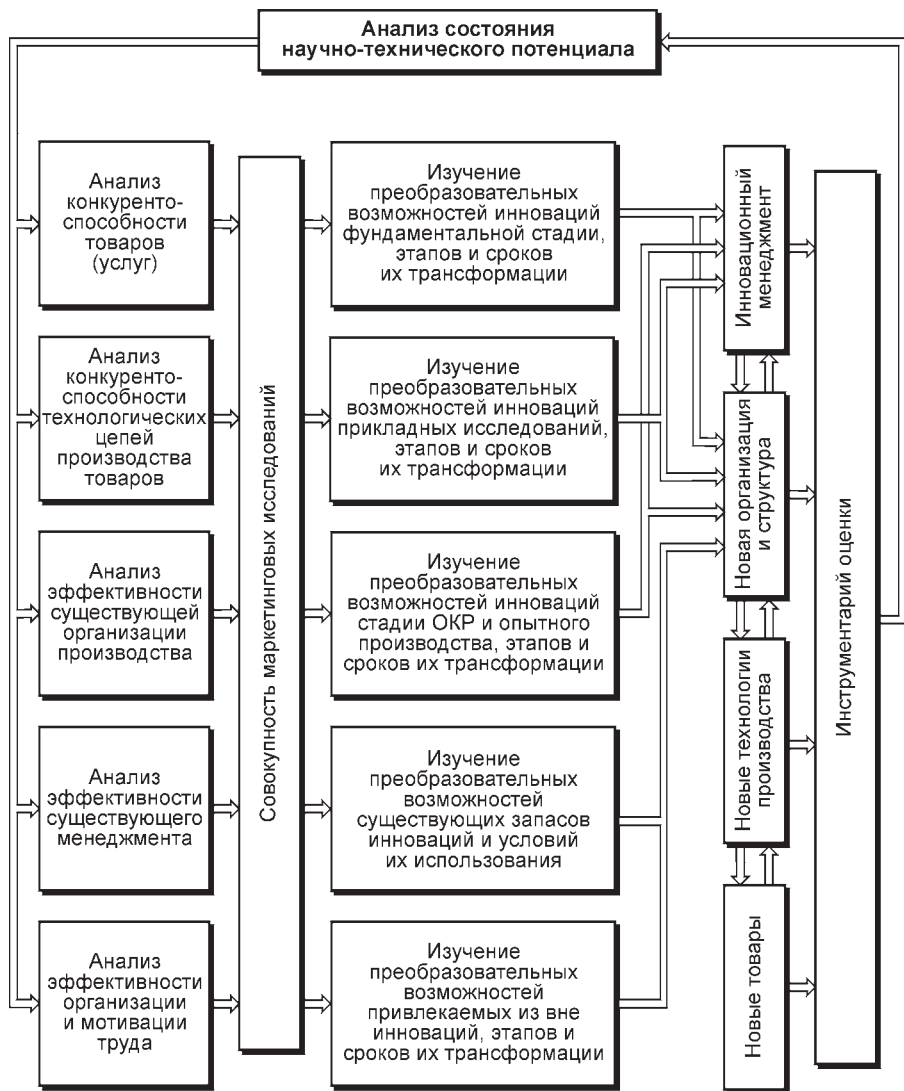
Анализ состояния научно-технического потенциала

Анализ конкуренто-способности товаров (услуг)

Анализ конкуренто-способности технологических цепей производства товаров

Анализ эффективности существующей организации производства

Анализ эффективности существующего менеджмента

Анализ эффективности организации и мотивации труда

Совокупность маркетинговых исследований

Изучение преобразовательных возможностей инноваций фундаментальной стадии, этапов и сроков их трансформации

Изучение преобразовательных возможностей инноваций прикладных исследований, этапов и сроков их трансформации

Изучение преобразовательных возможностей инноваций стадии ОКР и опытного производства, этапов и сроков их трансформации

Изучение преобразовательных возможностей существующих запасов инноваций и условий их использования

Изучение преобразовательных возможностей привлекаемых из вне инноваций, этапов и сроков их трансформации

Инновационный менеджмент

Новая организация и структура

Новые технологии производства

Новые товары

Инструментарий оценки